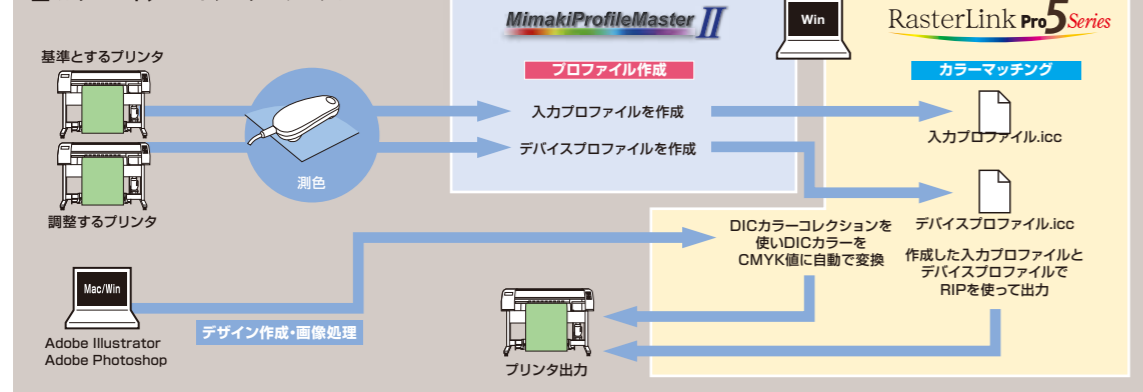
MimakiProfileMaster II

Win

RasterLink Pro 5 Series

基準とするプリンタ

プロファイル作成

カラーマッチング

入力プロファイルを作成

入力プロファイル.icc

デバイスプロファイルを作成

測色

調整するプリンタ

デバイスプロファイル.icc

DICカラーコレクションを使いDICカラーをCMYK値に自動で変換

作成した入力プロファイルとデバイスプロファイルでRIPを使って出力

Mac/Win

デザイン作成・画像処理

Adobe Illustrator
Adobe Photoshop

プリンタ出力